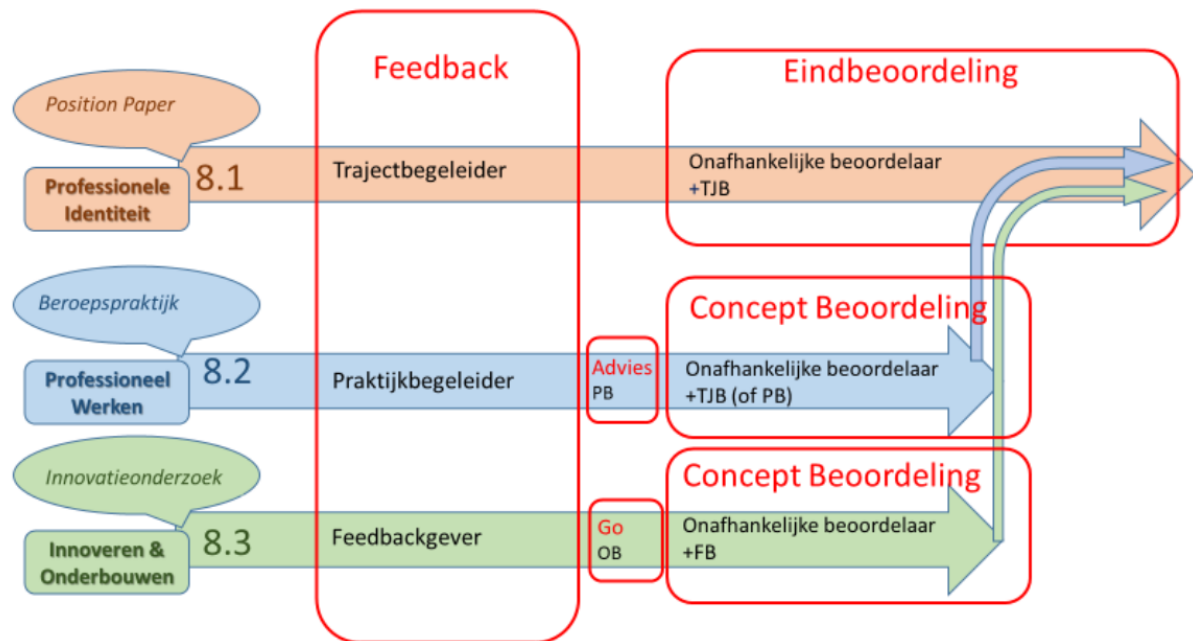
Feedback

Eindbeoordeling

Position Paper

Professionele Identiteit

8.1

Trajectbegeleider

Onafhankelijke beoordelaar +TJB

Beroepspraktijk

Concept Beoordeling

Professioneel Werken

8.2

Praktijkbegeleider

Advies PB

Onafhankelijke beoordelaar +TJB (of PB)

Innovatieonderzoek

Concept Beoordeling

Innoveren & Onderbouwen

8.3

Feedbackgever

Go OB

Onafhankelijke beoordelaar +FB